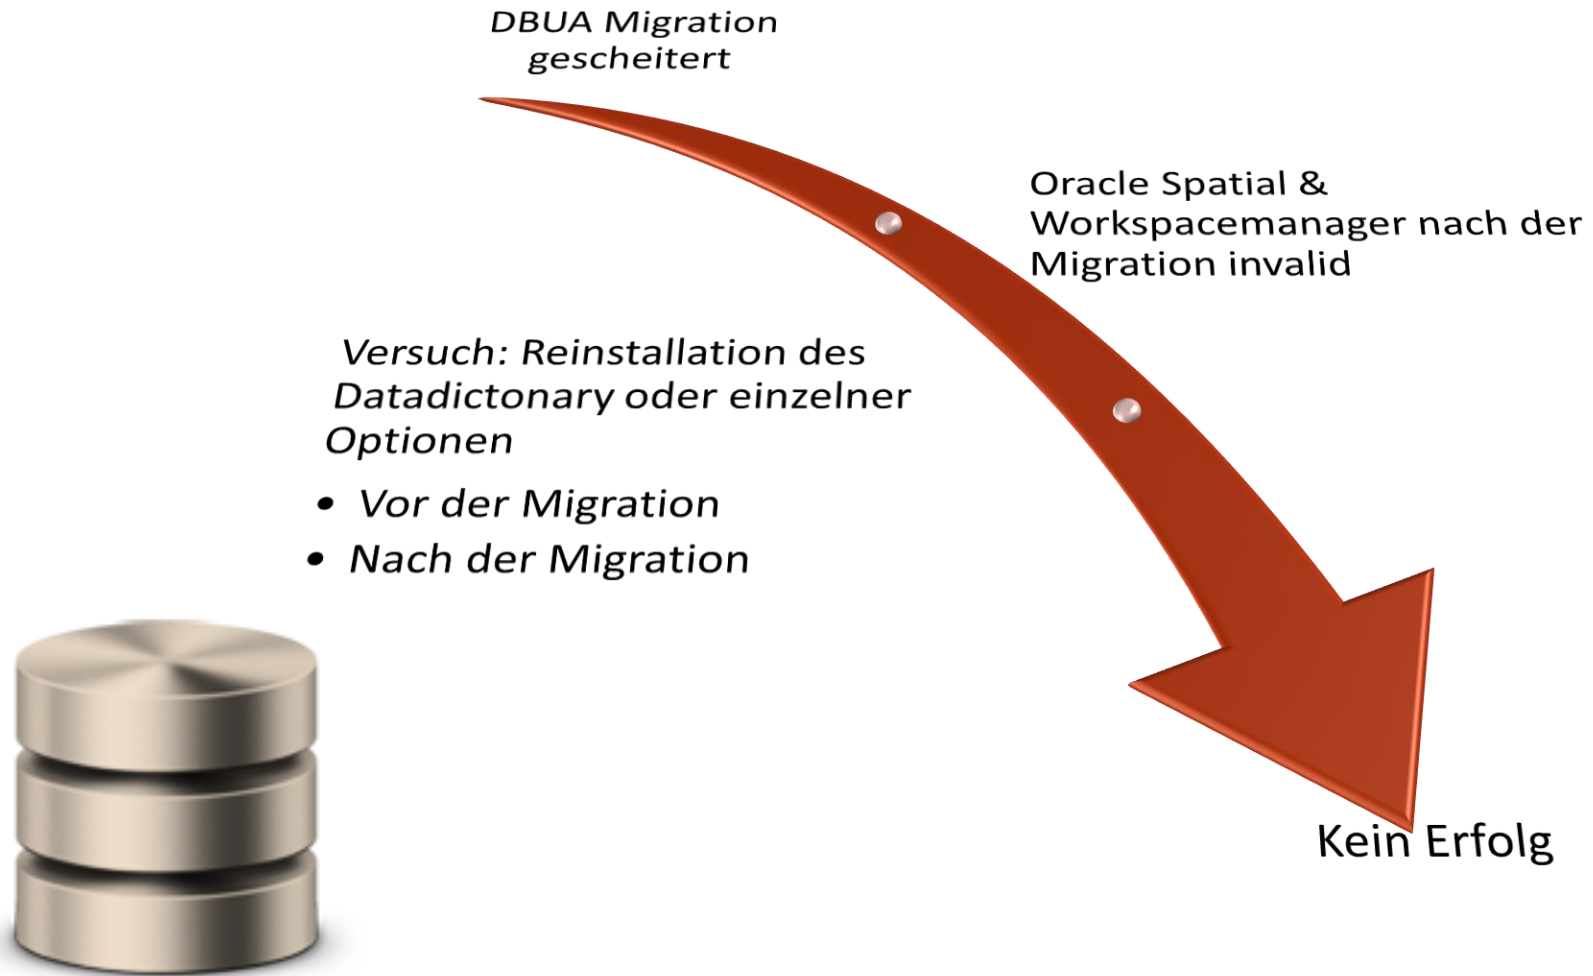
DBUA Migration gescheitert

Oracle Spatial & Workspacemanager nach der Migration invalid

Versuch: Reinstallation des Datadictonary oder einzelner Optionen

- Vor der Migration
- Nach der Migration

Kein Erfolg